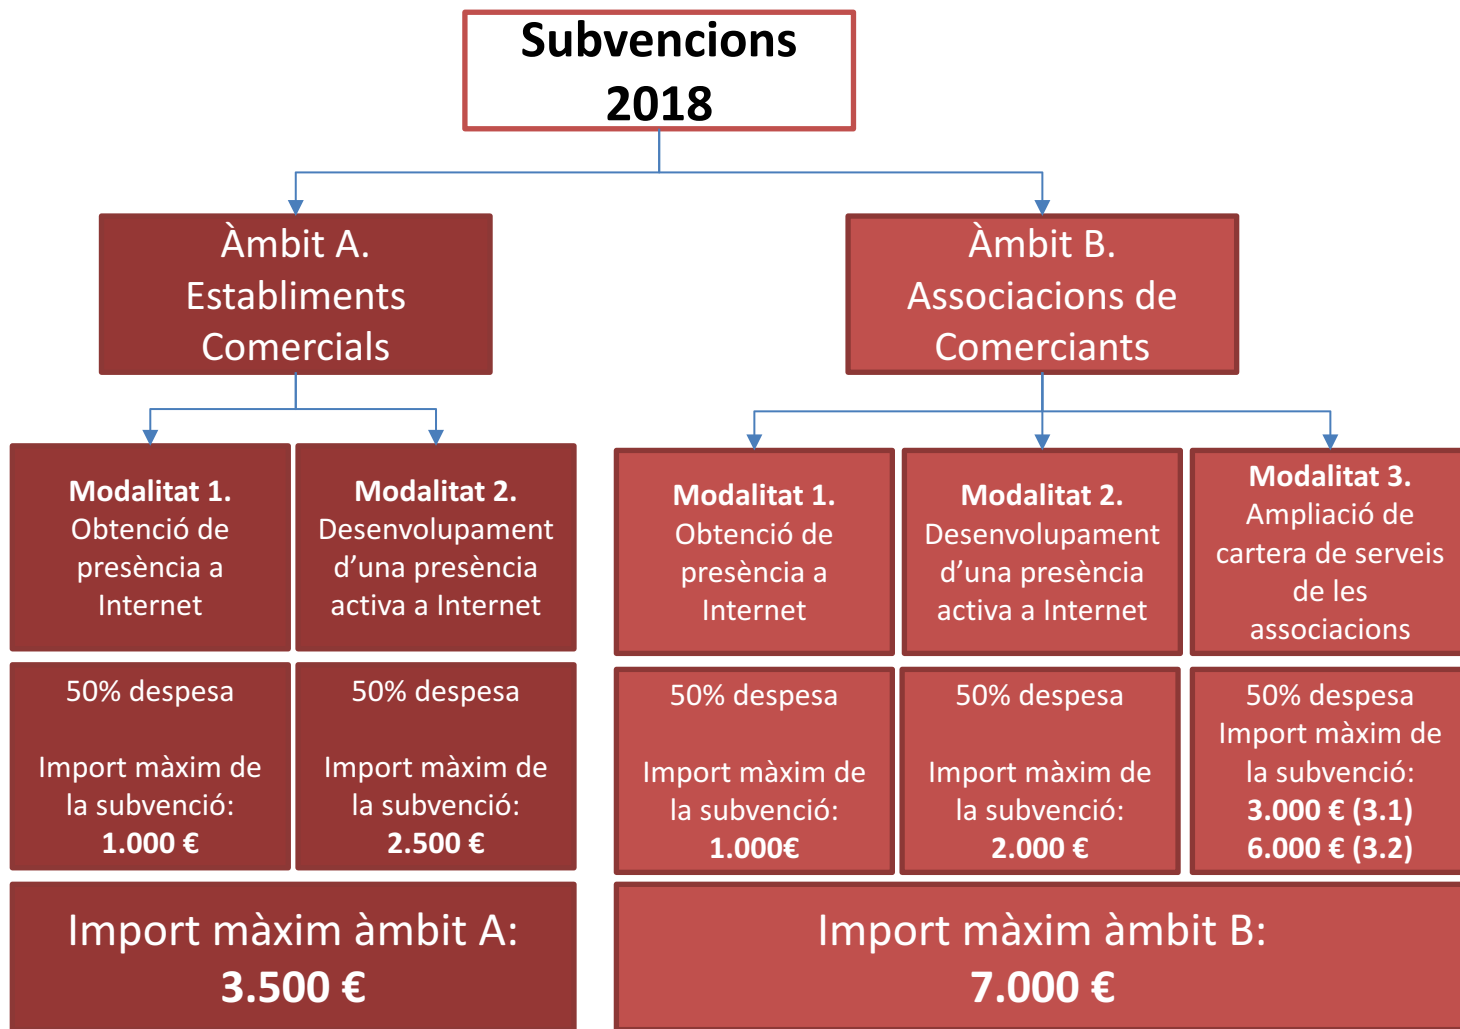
Subvencions 2018

Àmbit A. Establiments Comercials

Àmbit B. Associacions de Comerciants

Modalitat 1. Obtenció de presència a Internet

Modalitat 2. Desenvolupament d'una presència activa a Internet

50% despesa

Import màxim de la subvenció: 1.000 €

50% despesa

Import màxim de la subvenció: 2.500 €

Import màxim àmbit A: 3.500 €

Modalitat 1. Obtenció de presència a Internet

Modalitat 2. Desenvolupament d'una presència activa a Internet

Modalitat 3. Ampliació de cartera de serveis de les associacions

50% despesa

Import màxim de la subvenció: 1.000€

50% despesa

Import màxim de la subvenció: 2.000 €

50% despesa
Import màxim de la subvenció:
3.000 € (3.1)
6.000 € (3.2)

Import màxim àmbit B: 7.000 €